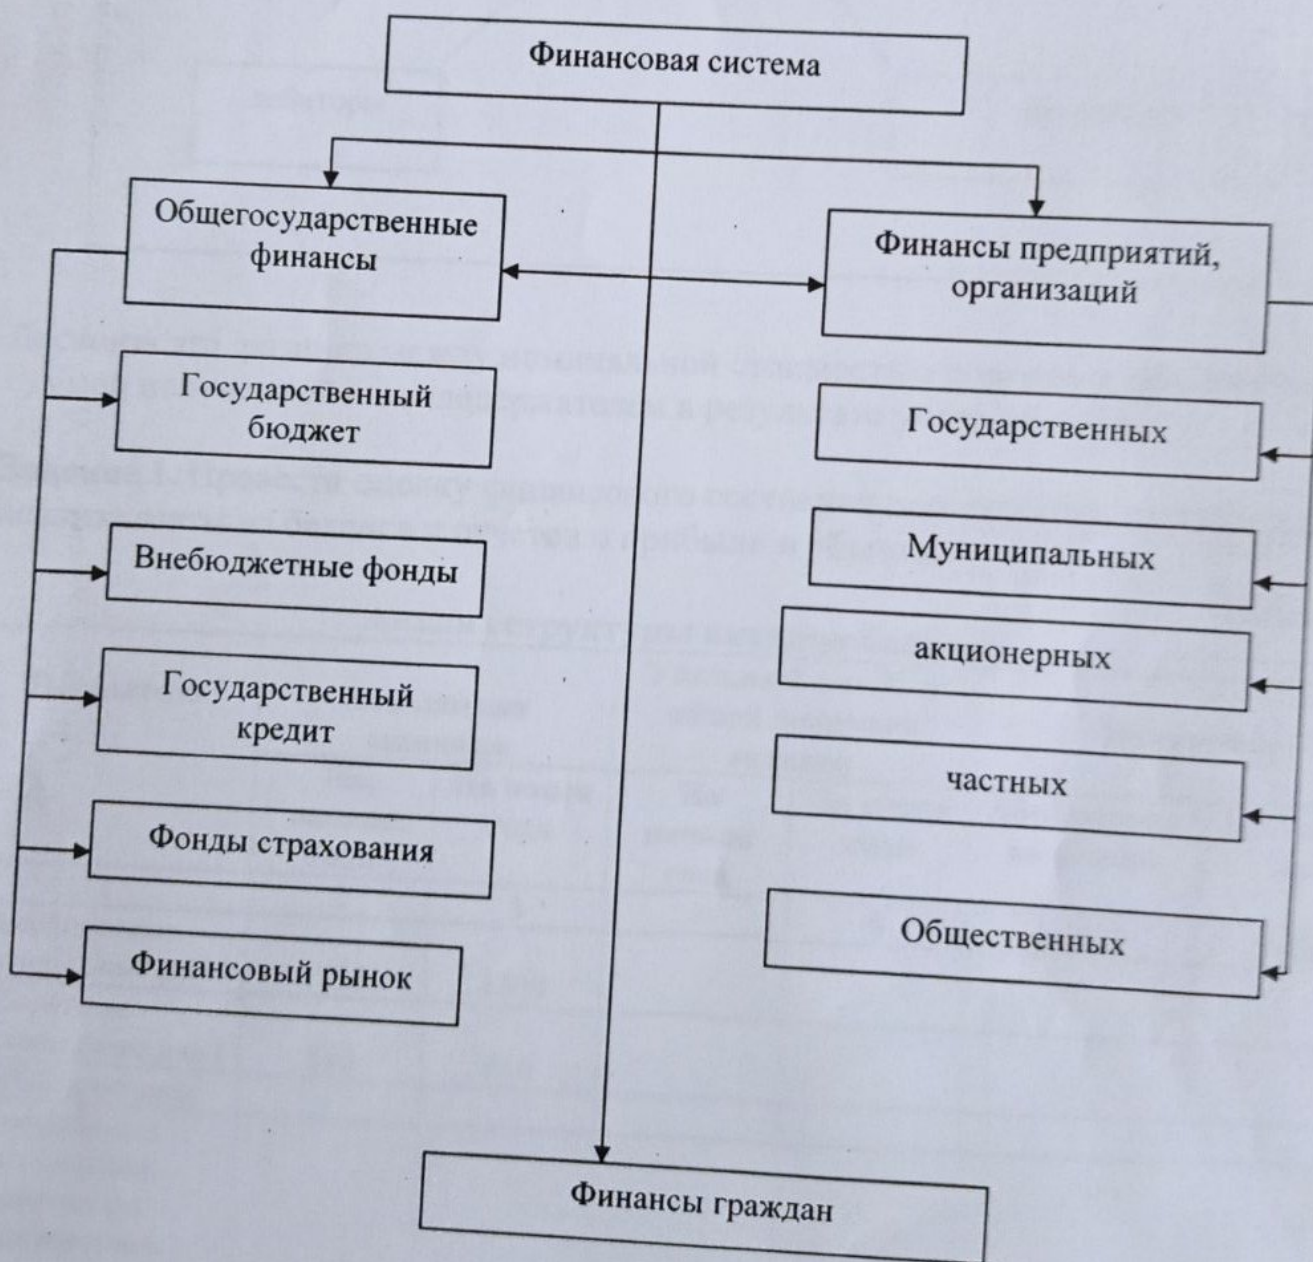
Финансовая система

Общегосударственные финансы

Финансы предприятий, организаций

Государственный бюджет

Внебюджетные фонды

Государственный кредит

Фонды страхования

Финансовый рынок

Государственных

Муниципальных

акционерных

частных

Общественных

Финансы граждан